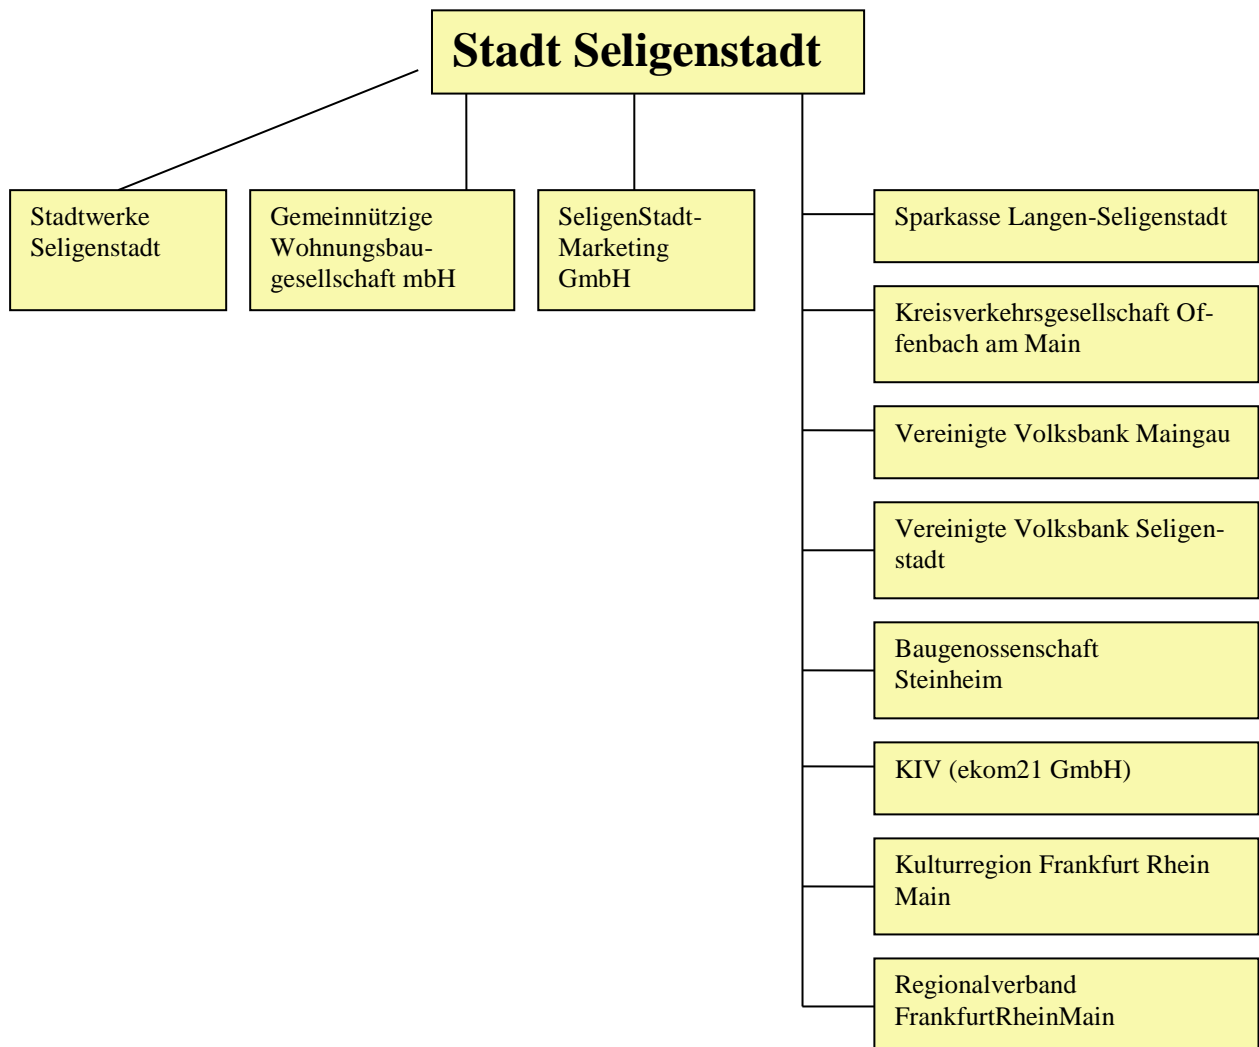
Stadt Seligenstadt

Stadtwerke Seligenstadt

Gemeinnützige Wohnungsbaugesellschaft mbH

SeligenStadt-Marketing GmbH

Sparkasse Langen-Seligenstadt

Kreisverkehrsgesellschaft Offenbach am Main

Vereinigte Volksbank Maingau

Vereinigte Volksbank Seligenstadt

Baugenossenschaft Steinheim

KIV (ekom21 GmbH)

Kulturregion Frankfurt Rhein Main

Regionalverband FrankfurtRheinMain